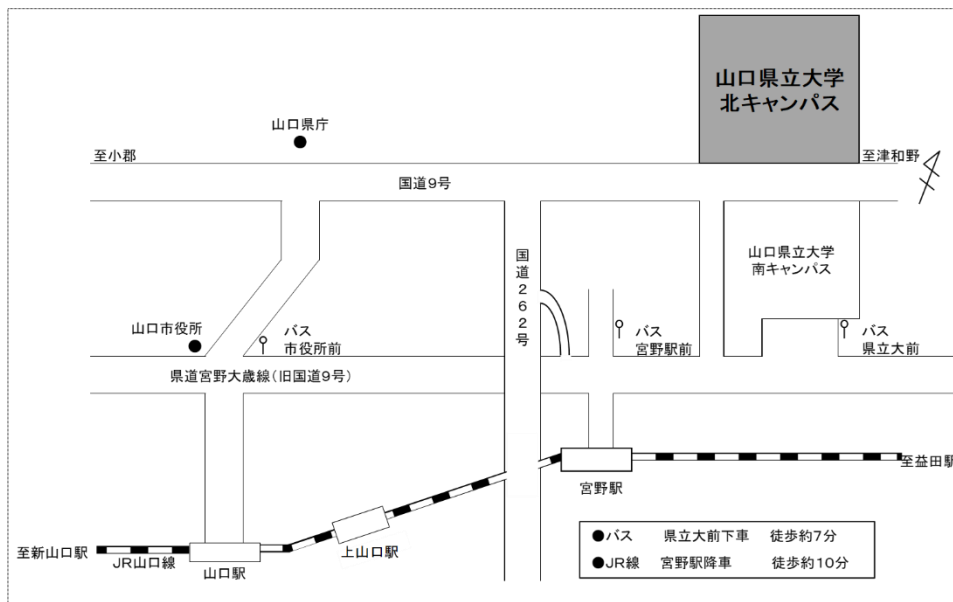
山口県立大学
北キャンパス

山口県庁

至小郡

至津和野

国道9号

国道262号

山口県立大学
南キャンパス

山口市役所

バス
市役所前

バス
宮野駅前

バス
県立大前

県道宮野大歳線（旧国道9号）

至益田駅

宮野駅

至新山口駅

JR山口線

山口駅

上山口駅

●バス　県立大前下車　徒歩約7分
●JR線　宮野駅降車　徒歩約10分